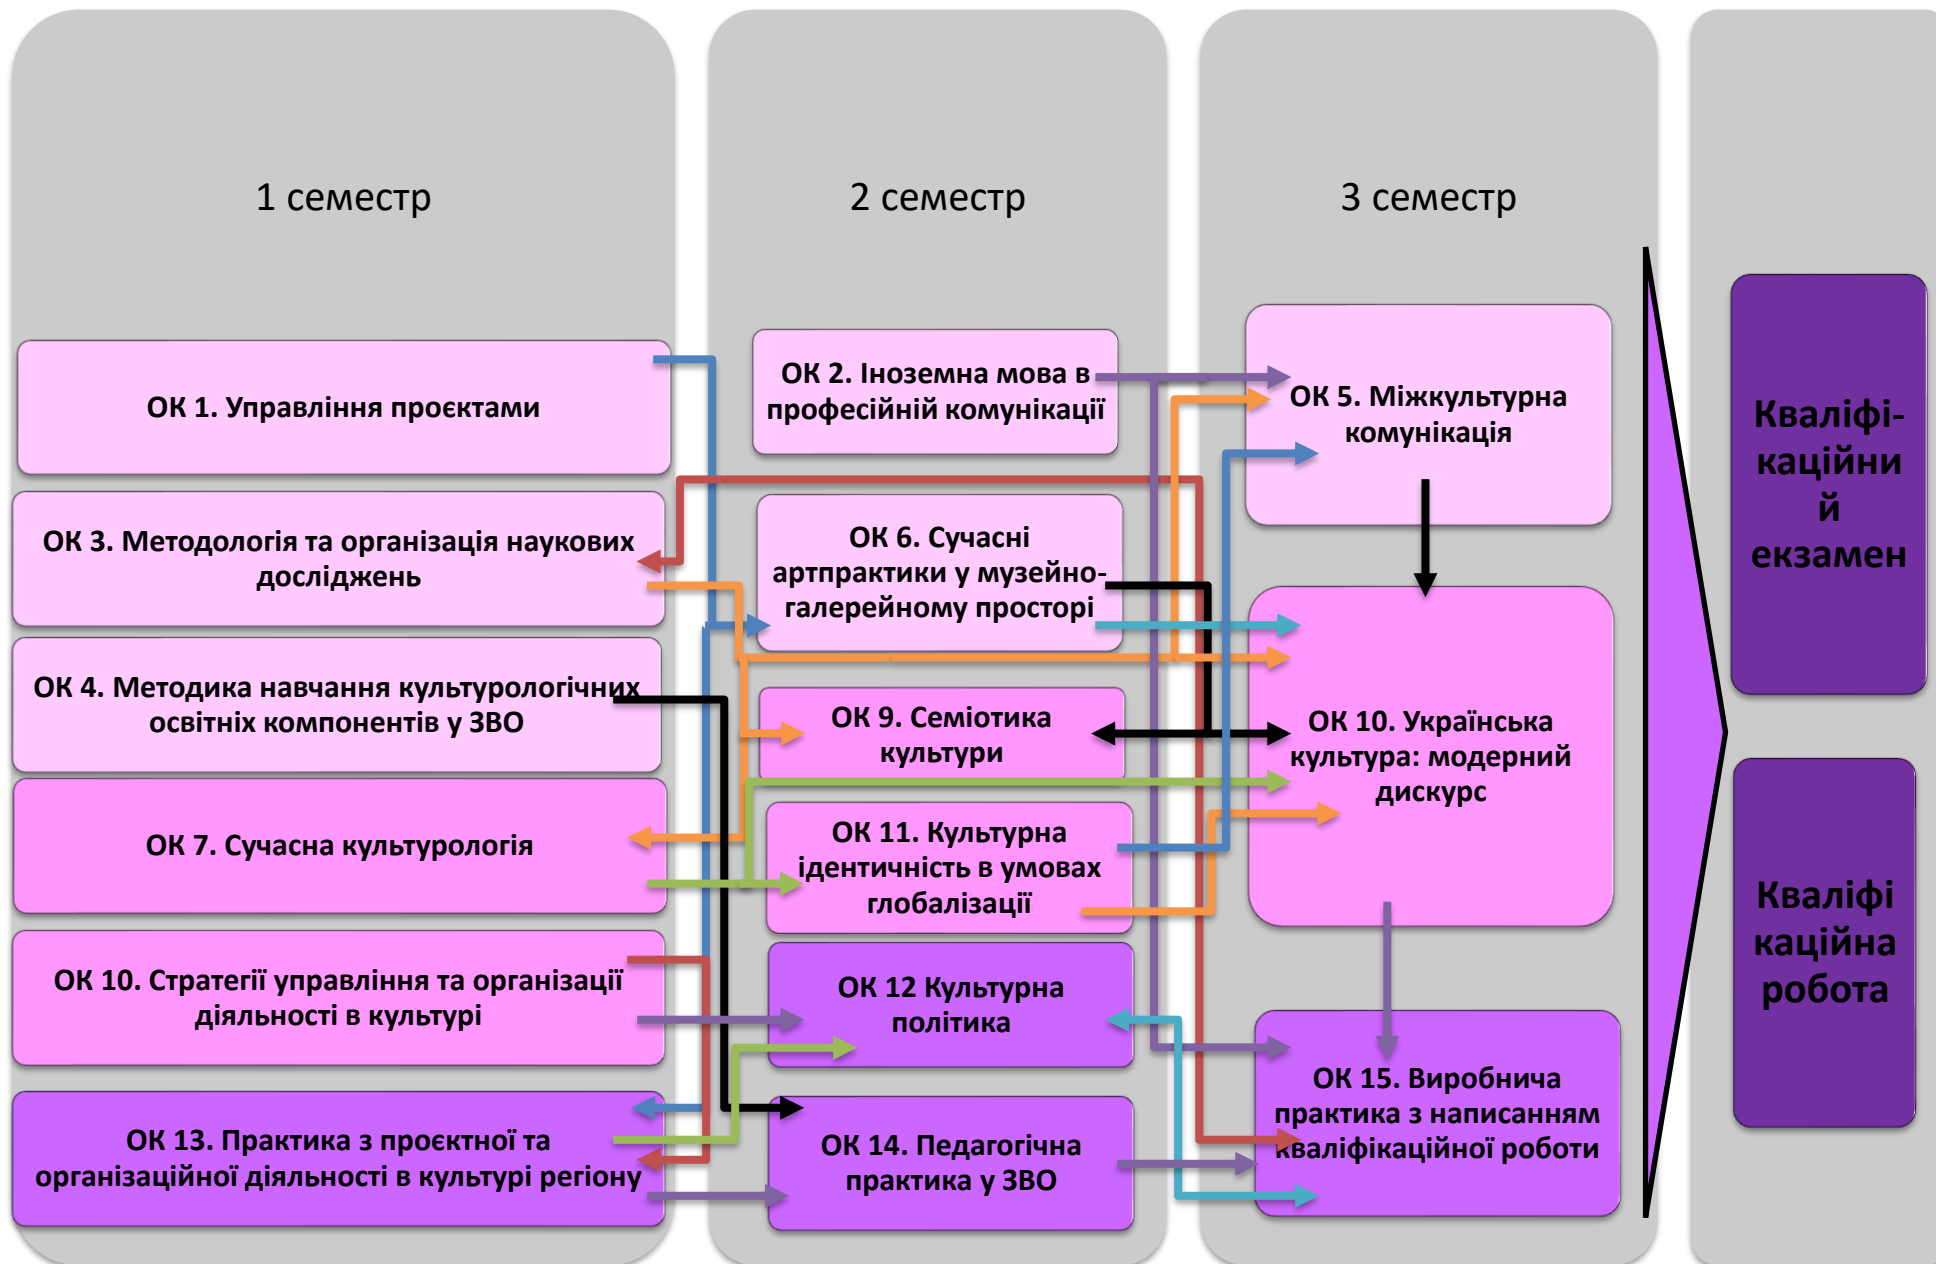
1 семестр

ОК 1. Управління проєктами

ОК 3. Методологія та організація наукових досліджень

ОК 4. Методика навчання культурологічних освітніх компонентів у ЗВО

ОК 7. Сучасна культурологія

ОК 10. Стратегії управління та організації діяльності в культурі

ОК 13. Практика з проєктної та організаційної діяльності в культурі регіону

2 семестр

ОК 2. Іноземна мова в професійній комунікації

ОК 6. Сучасні артпрактики у музейно-галерейному просторі

ОК 9. Семіотика культури

ОК 11. Культурна ідентичність в умовах глобалізації

ОК 12 Культурна політика

ОК 14. Педагогічна практика у ЗВО

3 семестр

ОК 5. Міжкультурна комунікація

ОК 10. Українська культура: модерний дискурс

ОК 15. Виробнича практика з написанням кваліфікаційної роботи

Кваліфі-каційний екзамен

Кваліфі-каційна робота